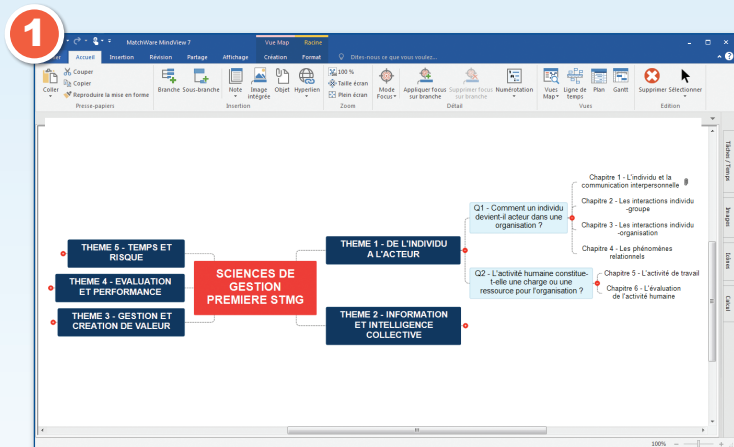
1

MatchWare MindView 7

Vue Map Racine

Accueil Insertion Révision Partage Affichage Création Format Dites-nous ce que vous voulez...

Coller Couper Copier Reproduire la mise en forme Presse-papiers

Branche Sous-branche Note Image intégrée Objet Hyperlien Insertion

100 % Taille écran Plein écran Zoom

Mode Focus Appliquer focus sur branche Supprimer focus sur branche Numérotation Détail

Vues Map Ligne de temps Plan Gantt Vues

Supprimer Sélectionner Edition

SCIENCES DE GESTION PREMIERE STMG

THEME 5 - TEMPS ET RISQUE

THEME 4 - EVALUATION ET PERFORMANCE

THEME 3 - GESTION ET CREATION DE VALEUR

THEME 1 - DE L'INDIVIDU A L'ACTEUR

THEME 2 - INFORMATION ET INTELLIGENCE COLLECTIVE

Q1 - Comment un individu devient-il acteur dans une organisation ?

Q2 - L'activité humaine constitue-t-elle une charge ou une ressource pour l'organisation ?

Chapitre 1 - L'individu et la communication interpersonnelle

Chapitre 2 - Les interactions individu -groupe

Chapitre 3 - Les interactions individu -organisation

Chapitre 4 - Les phénomènes relationnels

Chapitre 5 - L'activité de travail

Chapitre 6 - L'évaluation de l'activité humaine

Tâches / Temps Images Idées Calcul

100%